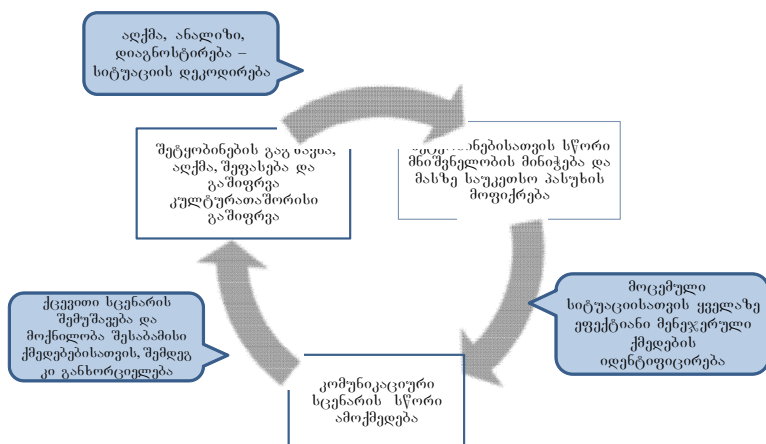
აღქმა, ანალიზი, დიაგნოსტირება – სიტუაციის დეკოდირება

შეტყობინების გაგ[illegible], აღქმა, შეფასება და გაშიფრვა კულტურათაშორისი გაშიფრვა

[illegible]ნებისათვის სწორი მნიშვნელობის მინიჭება და მასზე საუკეთესო პასუხის მოფიქრება

მოცემული სიტუაციისათვის ყველაზე ეფექტიანი მენეჯერული ქმედების იდენტიფიცირება

კომუნიკაციური სცენარის სწორი ამოქმედება

ქცევითი სცენარის შემუშავება და მოქნილობა შესაბამისი ქმედებებისათვის, შემდეგ კი განხორციელება